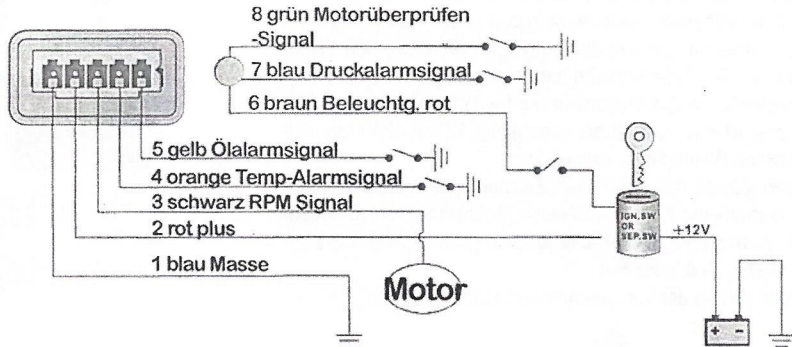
8 grün Motorüberprüfen
-Signal

7 blau Druckalarmsignal

6 braun Beleuchtg. rot

5 gelb Ölalarmsignal

4 orange Temp-Alarmsignal

3 schwarz RPM Signal

2 rot plus

1 blau Masse

Motor

IGN.SW OR SEP.SW

+12V

+ -